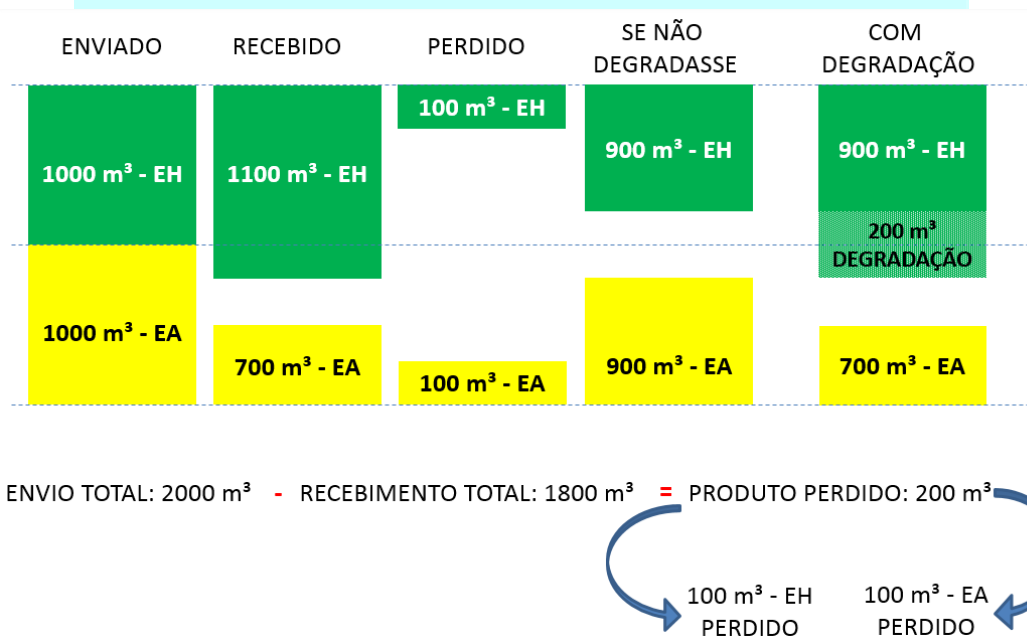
ENVIADO

RECEBIDO

PERDIDO

SE NÃO DEGRADASSE

COM DEGRADAÇÃO

1000 m³ - EH

1100 m³ - EH

100 m³ - EH

900 m³ - EH

900 m³ - EH

200 m³ DEGRADAÇÃO

1000 m³ - EA

700 m³ - EA

100 m³ - EA

900 m³ - EA

700 m³ - EA

ENVIO TOTAL: 2000 m³ - RECEBIMENTO TOTAL: 1800 m³ = PRODUTO PERDIDO: 200 m³

100 m³ - EH PERDIDO

100 m³ - EA PERDIDO